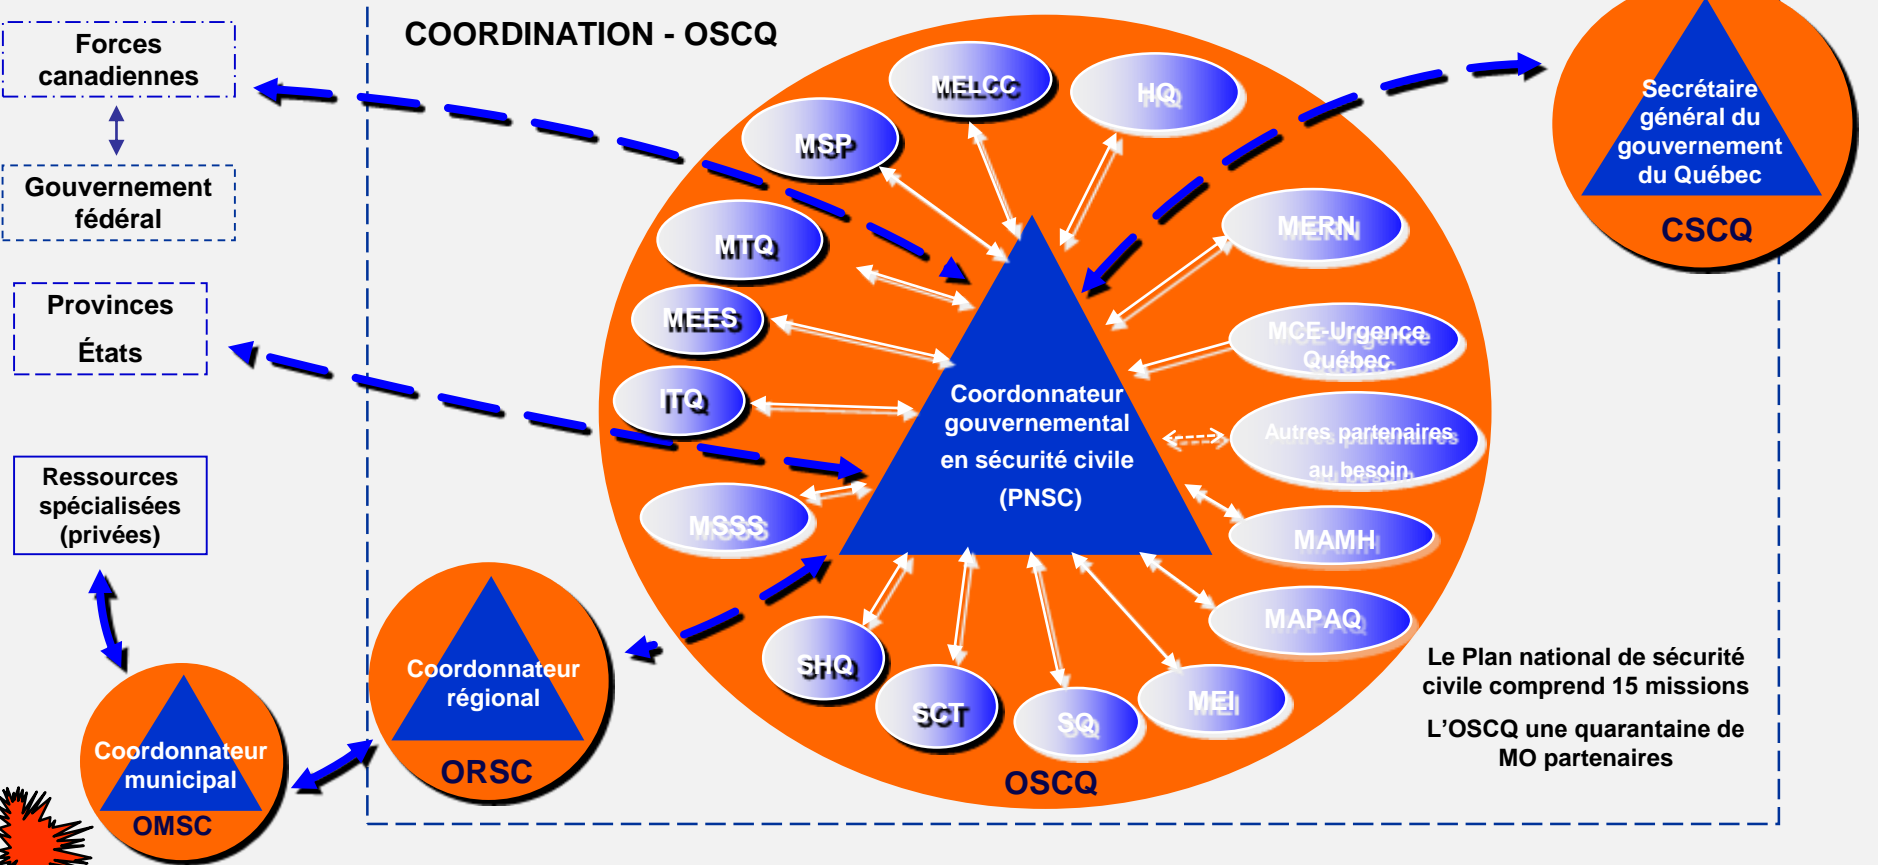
COORDINATION - OSCQ

Forces canadiennes

Gouvernement fédéral

Provinces
États

Ressources spécialisées (privées)

MELCC
HQ
MSP
MTQ
MERN
MEES
MCE-Urgence Québec
ITQ
Autres partenaires au besoin
MSSS
MAMH
MAPAQ
SHQ
SCT
SQ
MEI

Coordonnateur gouvernemental en sécurité civile (PNSC)

OSCQ

Secrétaire général du gouvernement du Québec
CSCQ

Coordonnateur régional
ORSC

Coordonnateur municipal
OMSC

Le Plan national de sécurité civile comprend 15 missions

L'OSCQ une quarantaine de MO partenaires